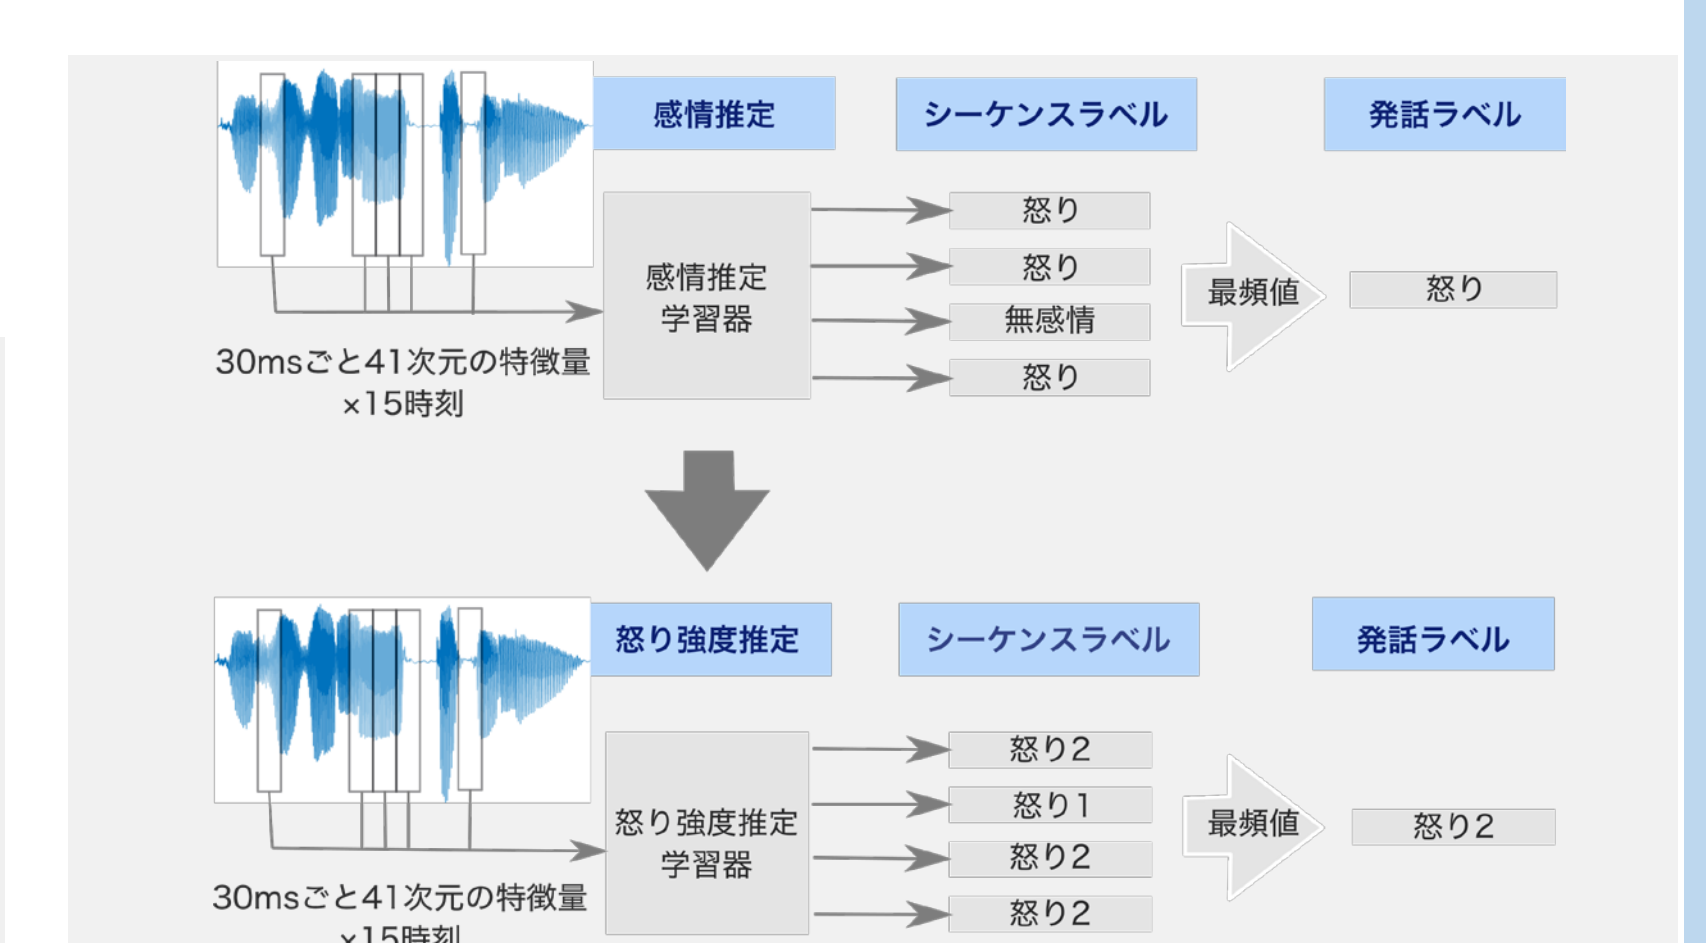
感情推定

シーケンスラベル

発話ラベル

感情推定
学習器

怒り

怒り

無感情

怒り

最頻値

怒り

30msごと41次元の特徴量
×15時刻

怒り強度推定

シーケンスラベル

発話ラベル

怒り強度推定
学習器

怒り2

怒り1

怒り2

怒り2

最頻値

怒り2

30msごと41次元の特徴量
×15時刻